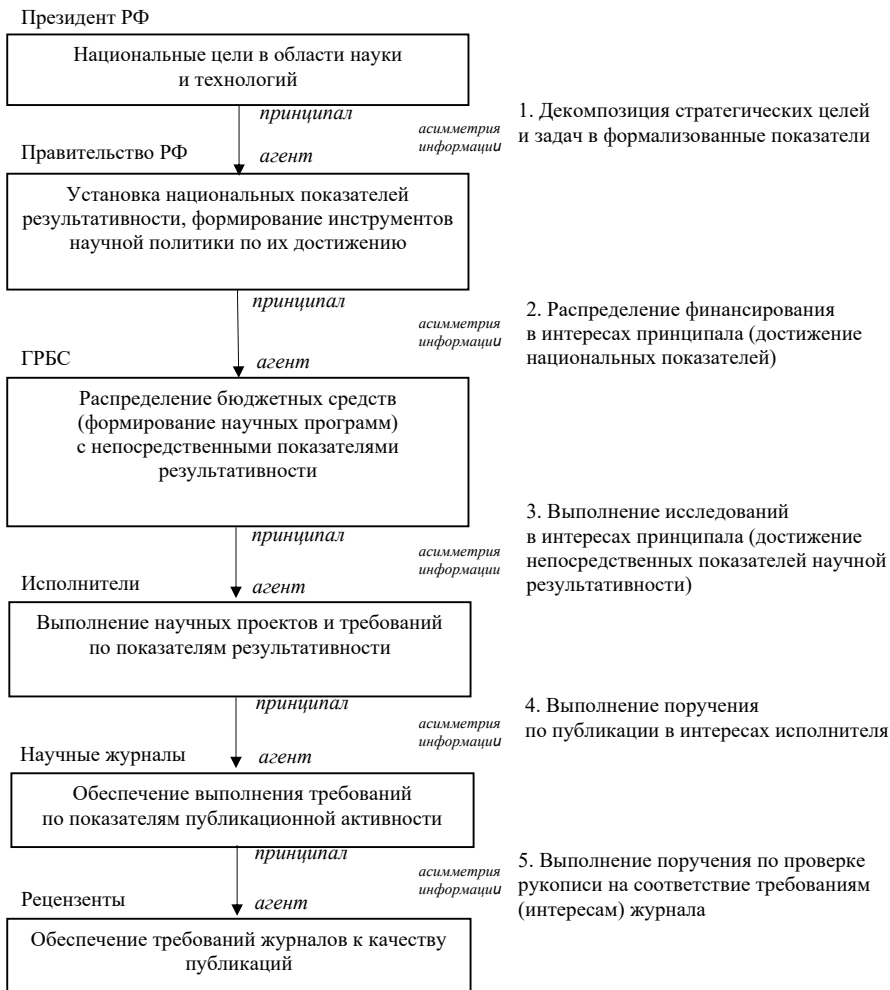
Президент РФ

Национальные цели в области науки и технологий

принципал

асимметрия информации

1. Декомпозиция стратегических целей и задач в формализованные показатели

Правительство РФ

агент

Установка национальных показателей результативности, формирование инструментов научной политики по их достижению

принципал

асимметрия информации

2. Распределение финансирования в интересах принципала (достижение национальных показателей)

ГРБС

агент

Распределение бюджетных средств (формирование научных программ) с непосредственными показателями результативности

3. Выполнение исследований в интересах принципала (достижение непосредственных показателей научной результативности)

принципал

асимметрия информации

Исполнители

агент

Выполнение научных проектов и требований по показателям результативности

4. Выполнение поручения по публикации в интересах исполнителя

принципал

асимметрия информации

Научные журналы

агент

Обеспечение выполнения требований по показателям публикационной активности

принципал

асимметрия информации

5. Выполнение поручения по проверке рукописи на соответствие требованиям (интересам) журнала

Рецензенты

агент

Обеспечение требований журналов к качеству публикаций